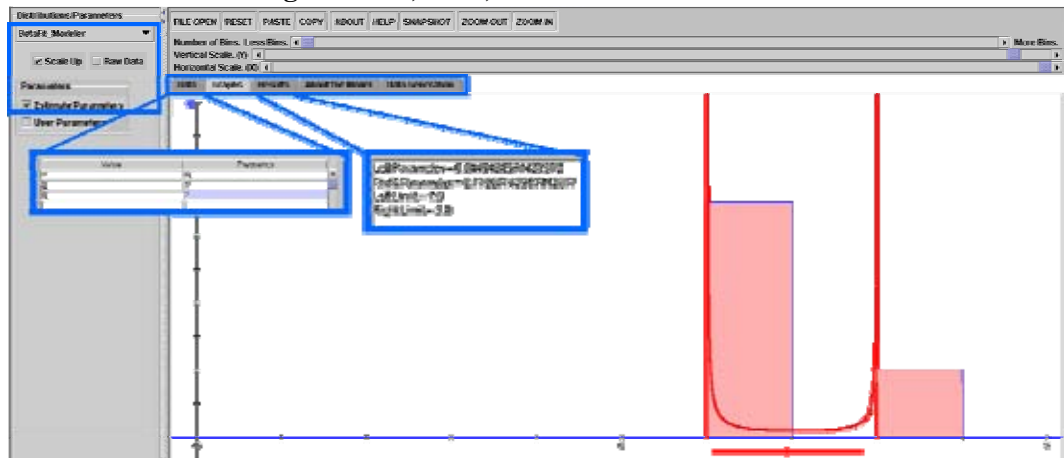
Distributions/Parameters

BetaFit_Modeler

Scale Up

Raw Data

Parameters

Estimate Parameters

User Parameters

FILE OPEN

RESET

PASTE

COPY

ABOUT

HELP

SNAPSHOT

ZOOM OUT

ZOOM IN

Number of Bins. Less Bins.

More Bins.

Vertical Scale. (Y)

Horizontal Scale. (X)

Data

Graphs

Results

About the Model

Data Generation

| Value | Parameter |
|---|---|
| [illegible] | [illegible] |
| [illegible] | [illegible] |
| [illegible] | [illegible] |

LeftParameter = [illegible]

RightParameter = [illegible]

LeftLimit = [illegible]

RightLimit = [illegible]